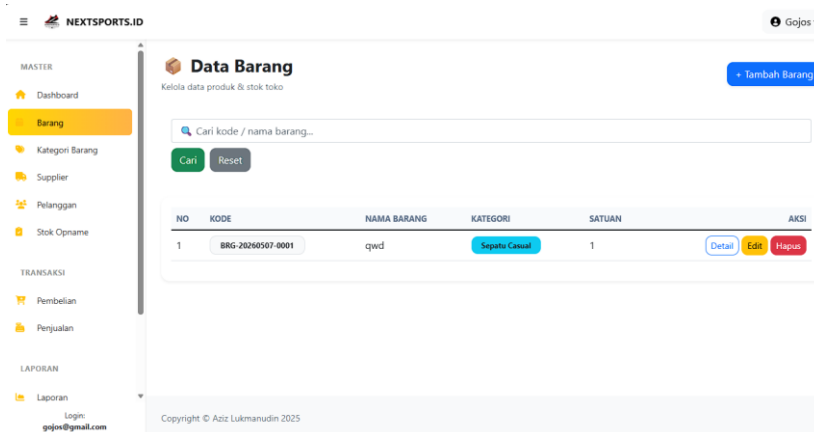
≡ NEXTSPORTS.ID

Gojos

MASTER

Dashboard

Barang

Kategori Barang

Supplier

Pelanggan

Stok Opname

TRANSAKSI

Pembelian

Penjualan

LAPORAN

Laporan

Login:
gojos@gmail.com

Data Barang

Kelola data produk & stok toko

+ Tambah Barang

Cari kode / nama barang...

Cari Reset

| NO | KODE | NAMA BARANG | KATEGORI | SATUAN | AKSI |
|---|---|---|---|---|---|
| 1 | BRG-20260507-0001 | qwd | Sepatu Casual | 1 | Detail Edit Hapus |

Copyright © Aziz Lukmanudin 2025